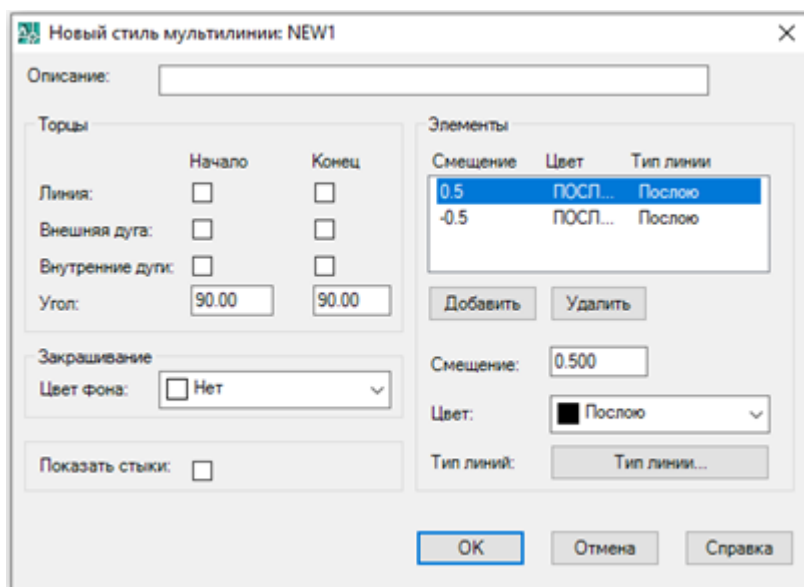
Новый стиль мультилинии: NEW1

Описание:

Торцы

| | Начало | Конец |
|---|---|---|
| Линия: | ☐ | ☐ |
| Внешняя дуга: | ☐ | ☐ |
| Внутренние дуги: | ☐ | ☐ |
| Угол: | 90.00 | 90.00 |

Закрашивание

Цвет фона: Нет

Показать стыки: ☐

Элементы

| Смещение | Цвет | Тип линии |
|---|---|---|
| 0.5 | ПОСЛ... | Послою |
| -0.5 | ПОСЛ... | Послою |

Добавить Удалить

Смещение: 0.500

Цвет: Послою

Тип линий: Тип линии...

OK Отмена Справка